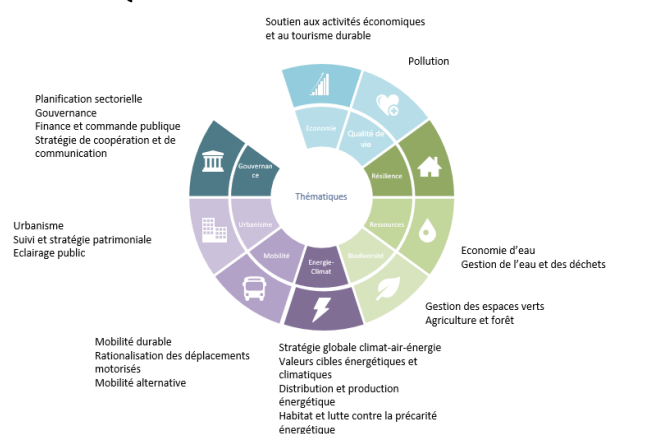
Soutien aux activités économiques et au tourisme durable

Pollution

Planification sectorielle
Gouvernance
Finance et commande publique
Stratégie de coopération et de communication

Economie

Qualité de vie

Gouvernance

Résilience

Thématiques

Urbanisme

Ressources

Mobilité

Energie-Climat

Biodiversité

Urbanisme
Suivi et stratégie patrimoniale
Eclairage public

Economie d'eau
Gestion de l'eau et des déchets

Gestion des espaces verts
Agriculture et forêt

Mobilité durable
Rationalisation des déplacements motorisés
Mobilité alternative

Stratégie globale climat-air-énergie
Valeurs cibles énergétiques et climatiques
Distribution et production énergétique
Habitat et lutte contre la précarité énergétique